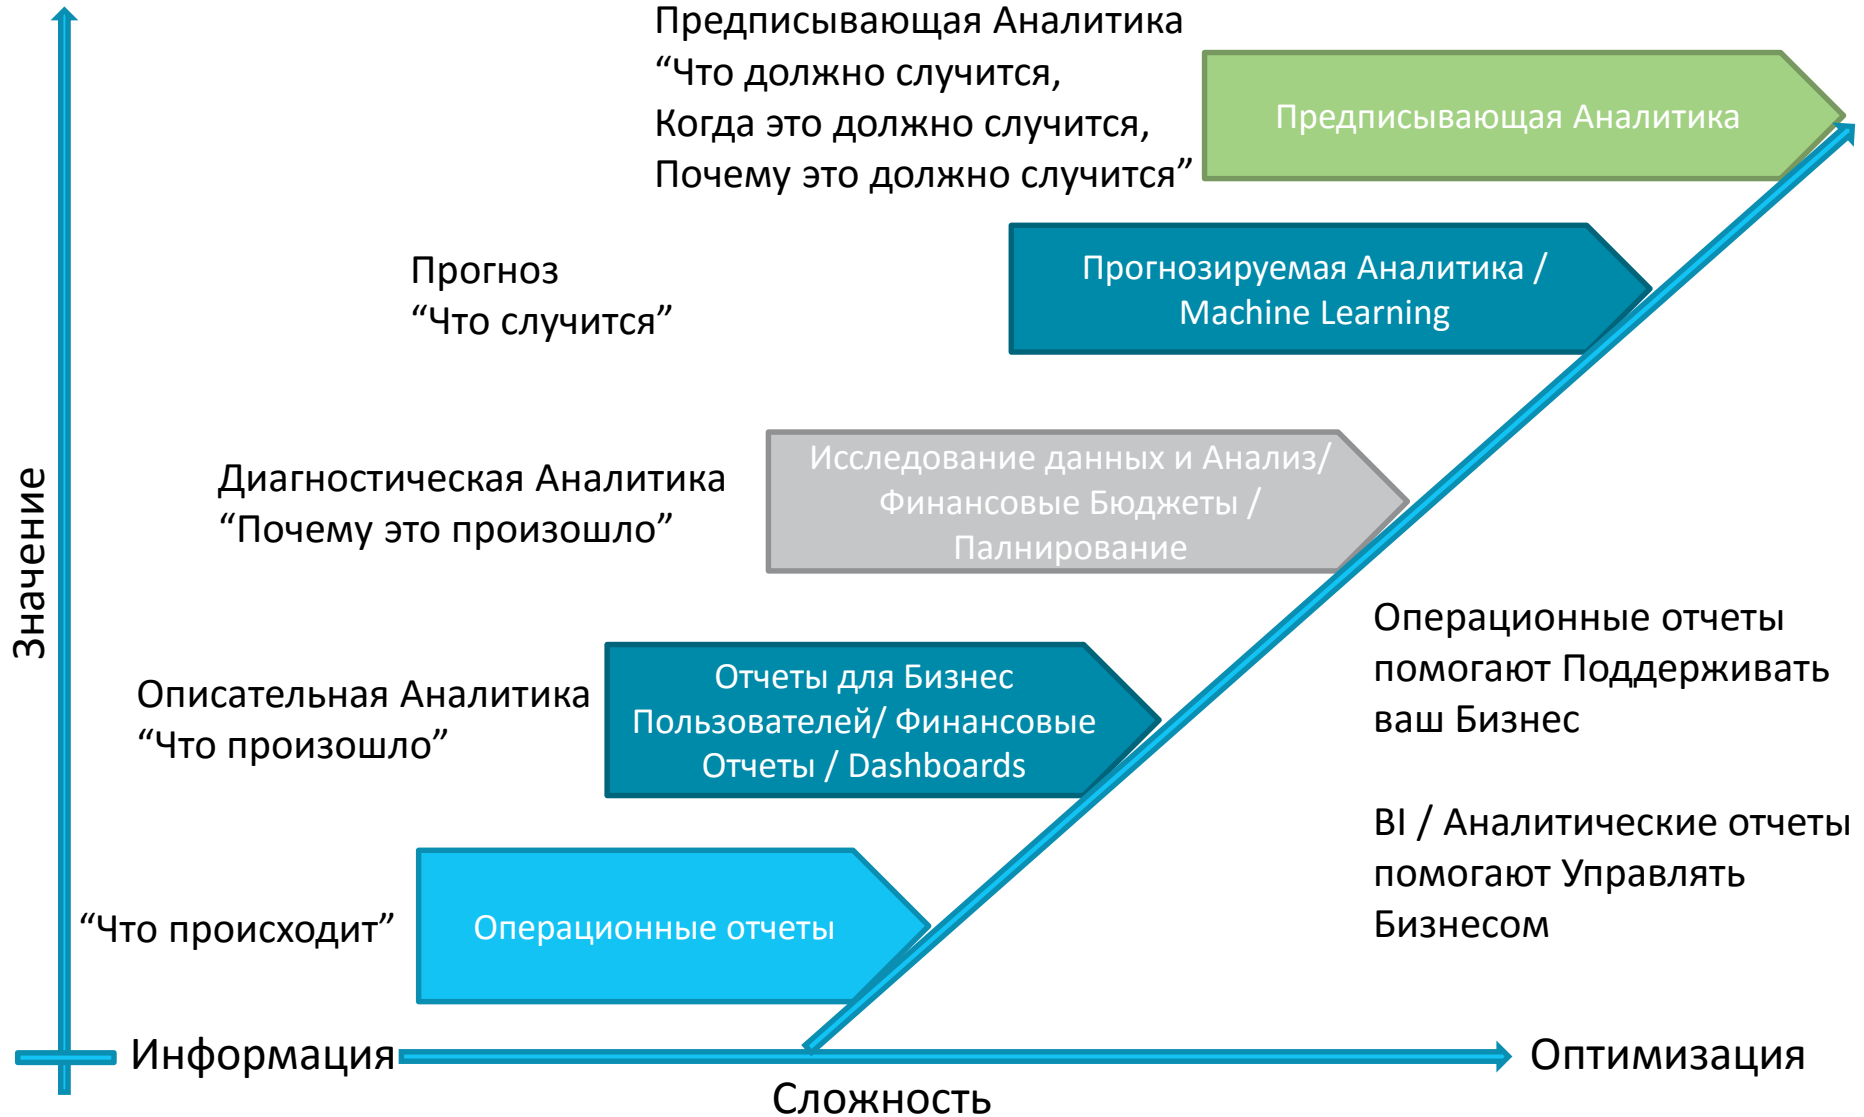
Предписывающая Аналитика
“Что должно случится,
Когда это должно случится,
Почему это должно случится”

Предписывающая Аналитика

Прогноз
“Что случится”

Прогнозируемая Аналитика / Machine Learning

Диагностическая Аналитика
“Почему это произошло”

Исследование данных и Анализ/ Финансовые Бюджеты / Палнирование

Значение

Операционные отчеты помогают Поддерживать ваш Бизнес

Описательная Аналитика
“Что произошло”

Отчеты для Бизнес Пользователей/ Финансовые Отчеты / Dashboards

BI / Аналитические отчеты помогают Управлять Бизнесом

“Что происходит”

Операционные отчеты

Информация

Оптимизация

Сложность